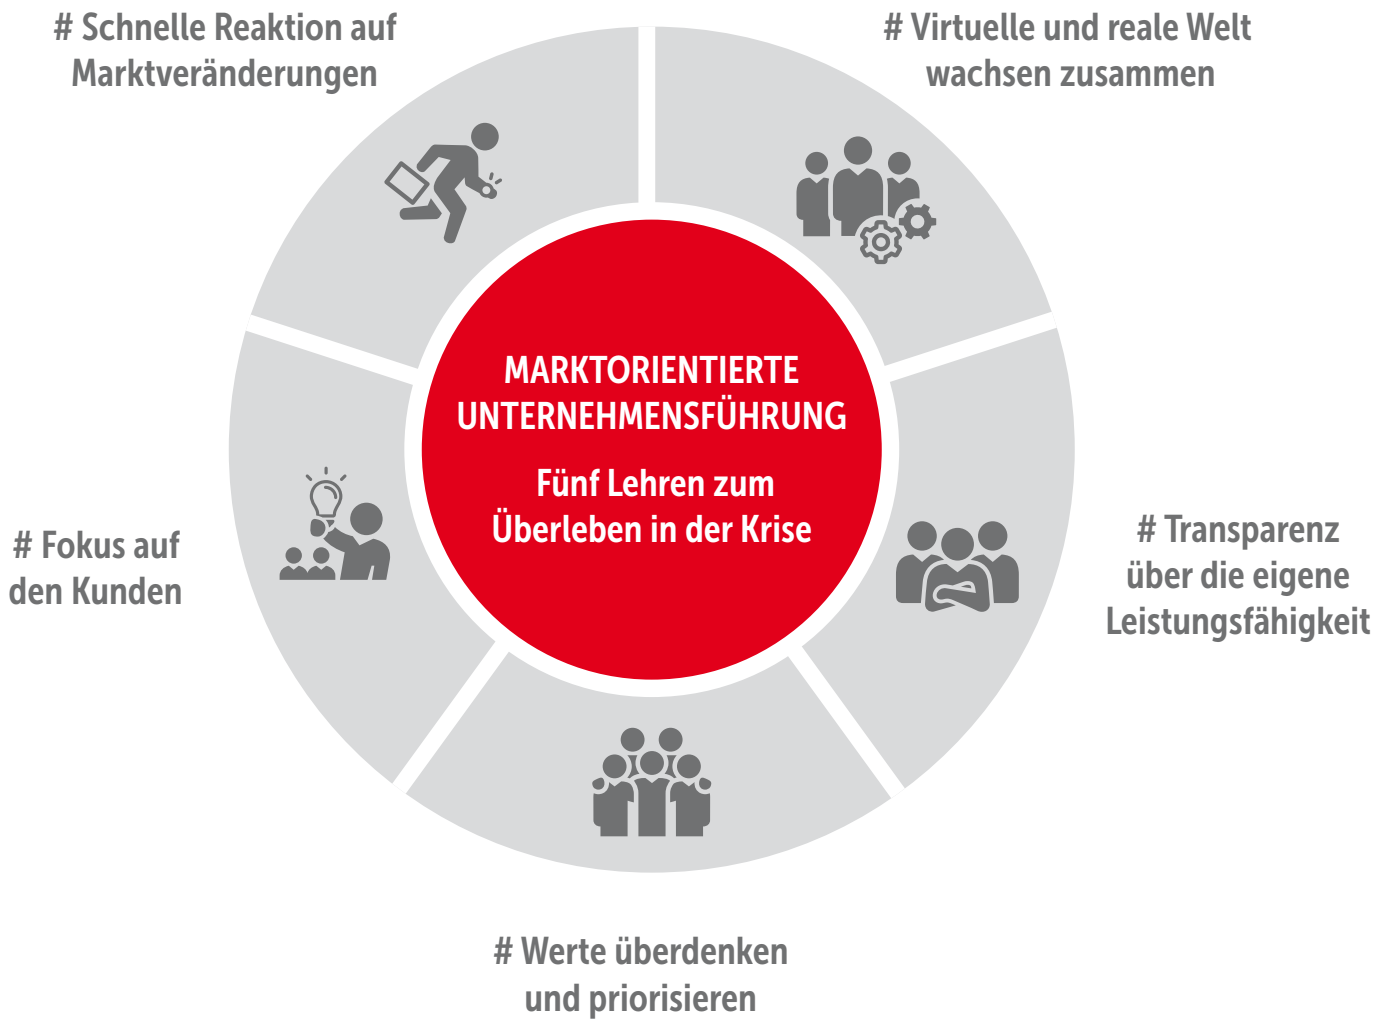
# Schnelle Reaktion auf Marktveränderungen

# Virtuelle und reale Welt wachsen zusammen

MARKTORIENTIERTE UNTERNEHMENSFÜHRUNG

Fünf Lehren zum Überleben in der Krise

# Fokus auf den Kunden

# Transparenz über die eigene Leistungsfähigkeit

# Werte überdenken und priorisieren